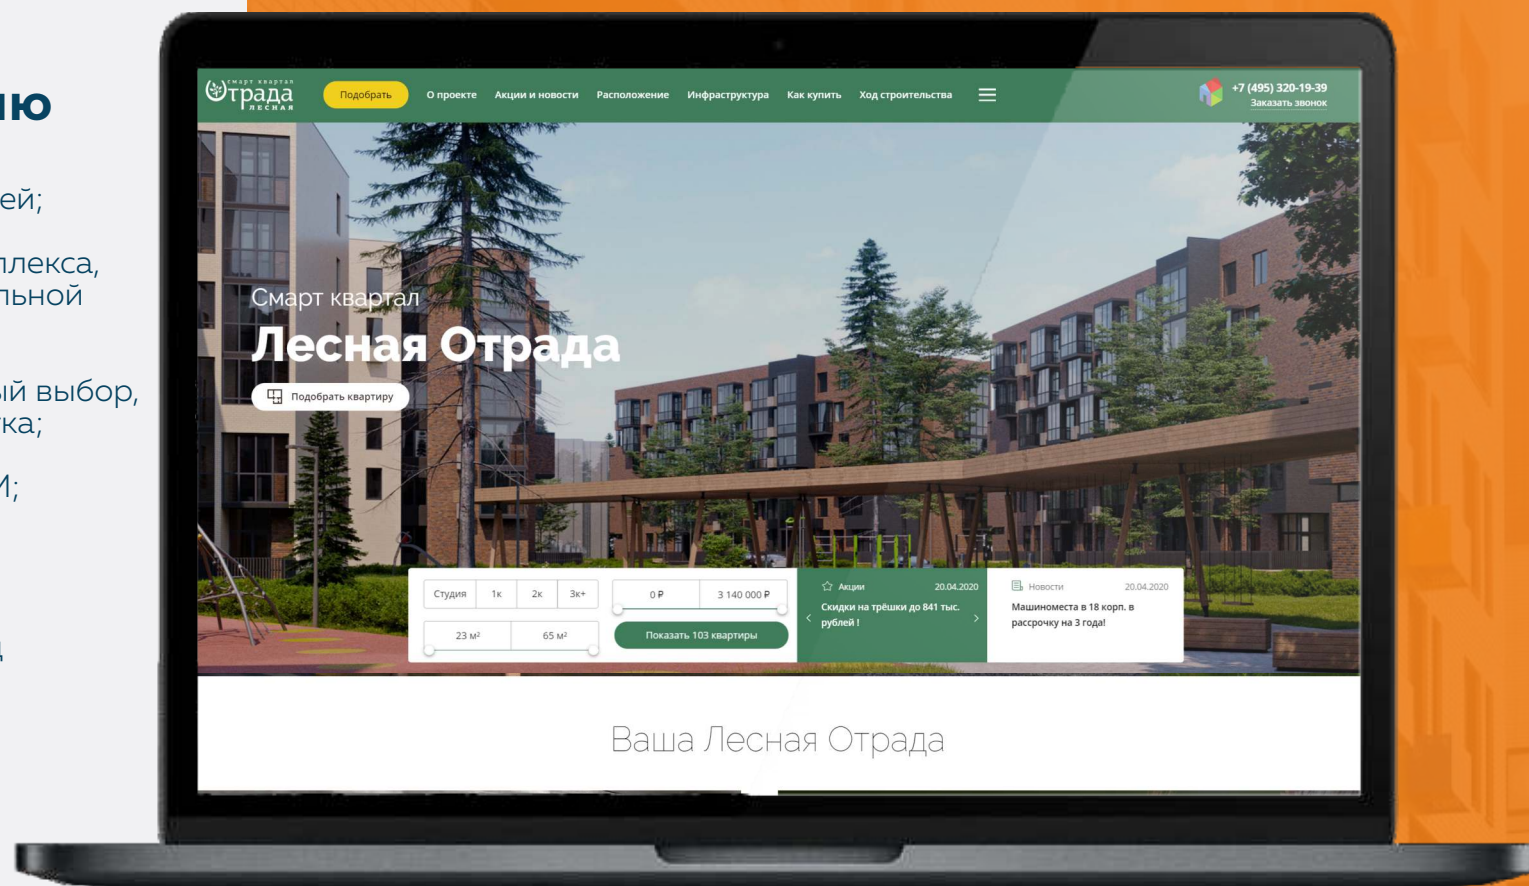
ю

ей;

плекса, льной

ый выбор, ка;

И;

д

смарт квартал Отрада лесная

Подобрать

О проекте

Акции и новости

Расположение

Инфраструктура

Как купить

Ход строительства

+7 (495) 320-19-39
Заказать звонок

Смарт квартал
Лесная Отрада

Подобрать квартиру

| Студия | 1к | 2к | 3к+ |
|---|---|---|---|

| 0 ₽ | 3 140 000 ₽ |
|---|---|

| 23 м² | 65 м² |
|---|---|

Показать 103 квартиры

Акции 20.04.2020
Скидки на трёшки до 841 тыс. рублей !

Новости 20.04.2020
Машиноместа в 18 корп. в рассрочку на 3 года!

Ваша Лесная Отрада